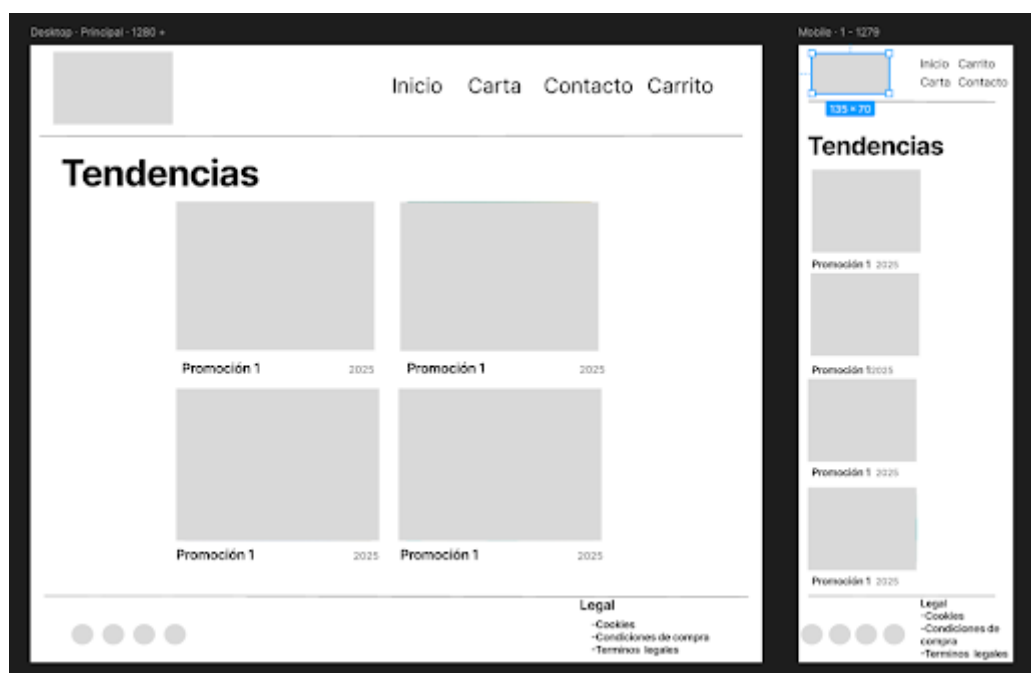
Desktop - Principal - 1280 +

Inicio Carta Contacto Carrito

Tendencias

Promoción 1 2025

Promoción 1 2025

Promoción 1 2025

Promoción 1 2025

Legal
-Cookies
-Condiciones de compra
-Terminos legales

Mobile - 1 - 1279

135 × 70

Inicio Carrito
Carta Contacto

Tendencias

Promoción 1 2025

Promoción 1 2025

Promoción 1 2025

Promoción 1 2025

Legal
-Cookies
-Condiciones de compra
-Terminos legales